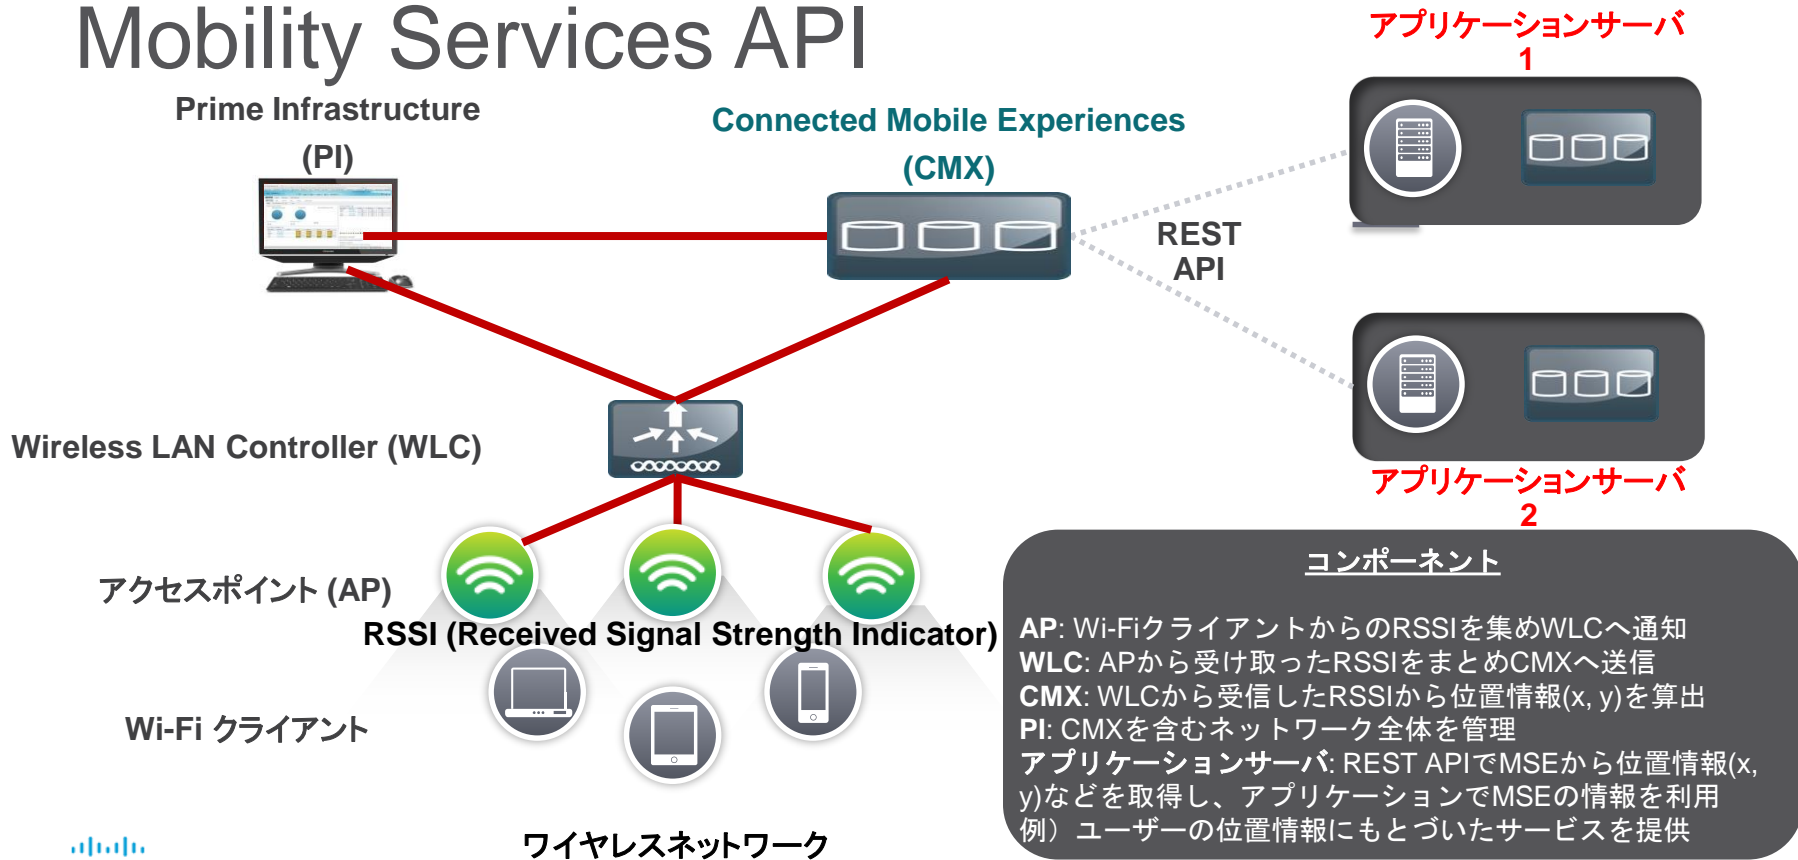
Mobility Services API

Prime Infrastructure (PI)

Connected Mobile Experiences (CMX)

アプリケーションサーバ 1

REST API

アプリケーションサーバ 2

Wireless LAN Controller (WLC)

アクセスポイント (AP)

RSSI (Received Signal Strength Indicator)

Wi-Fi クライアント

ワイヤレスネットワーク

コンポーネント

AP: Wi-FiクライアントからのRSSIを集めWLCへ通知
WLC: APから受け取ったRSSIをまとめCMXへ送信
CMX: WLCから受信したRSSIから位置情報(x, y)を算出
PI: CMXを含むネットワーク全体を管理
アプリケーションサーバ: REST APIでMSEから位置情報(x, y)などを取得し、アプリケーションでMSEの情報を利用
例）ユーザーの位置情報にもとづいたサービスを提供